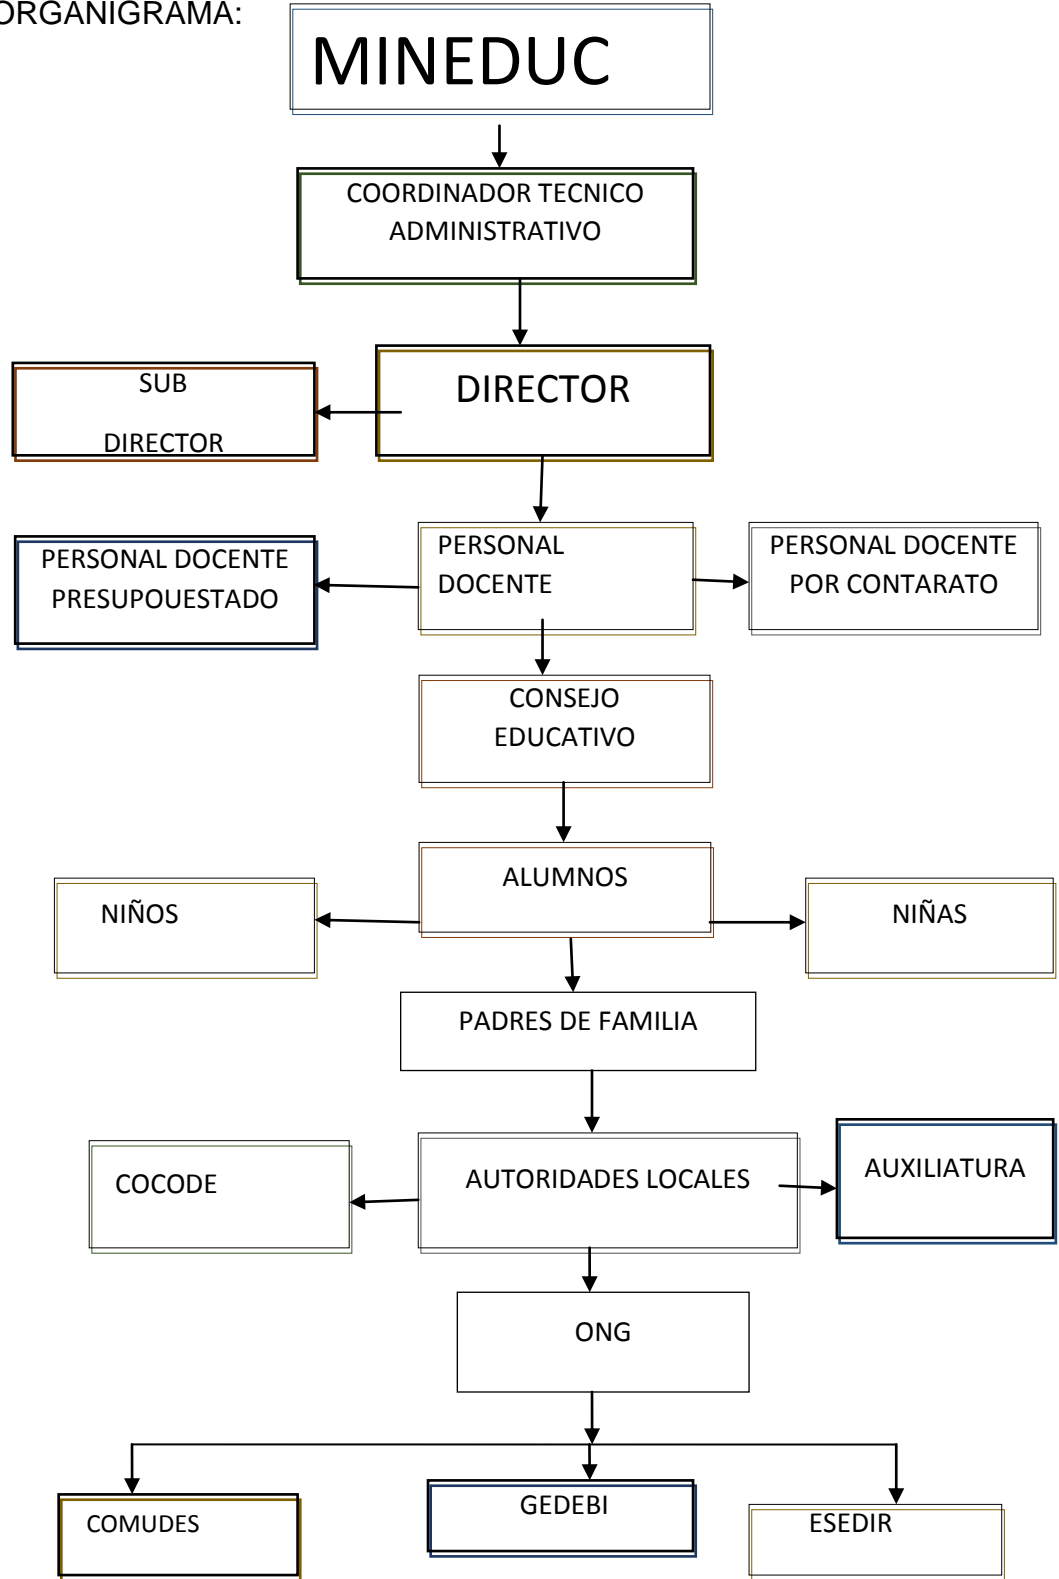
ORGANIGRAMA:

MINEDUC

COORDINADOR TECNICO ADMINISTRATIVO

SUB DIRECTOR

DIRECTOR

PERSONAL DOCENTE PRESUPOUESTADO

PERSONAL DOCENTE

PERSONAL DOCENTE POR CONTARATO

CONSEJO EDUCATIVO

NIÑOS

ALUMNOS

NIÑAS

PADRES DE FAMILIA

COCODE

AUTORIDADES LOCALES

AUXILIATURA

ONG

COMUDES

GEDEBI

ESEDIR